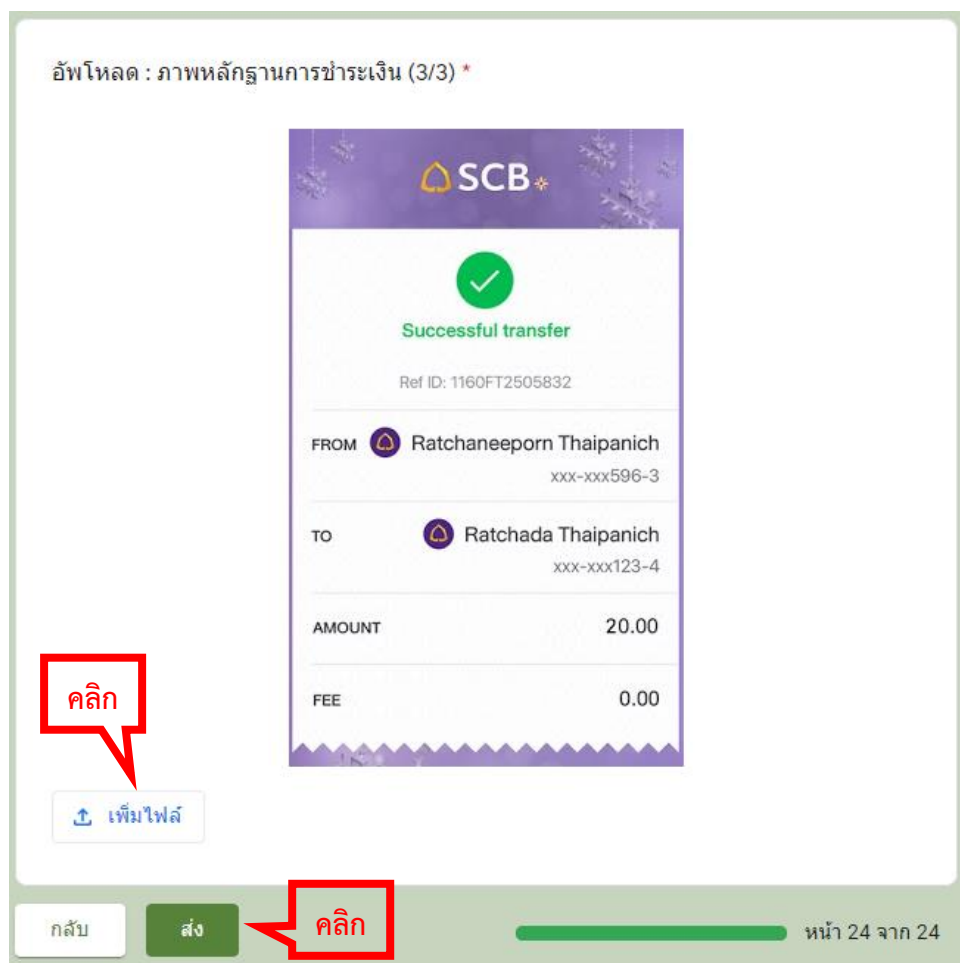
อัพโหลด : ภาพหลักฐานการชำระเงิน (3/3) *

SCB

Successful transfer

Ref ID: 1160FT2505832

FROM Ratchaneeporn Thaipanich
xxx-xxx596-3

TO Ratchada Thaipanich
xxx-xxx123-4

AMOUNT 20.00

FEE 0.00

คลิก

เพิ่มไฟล์

กลับ

ส่ง

คลิก

หน้า 24 จาก 24